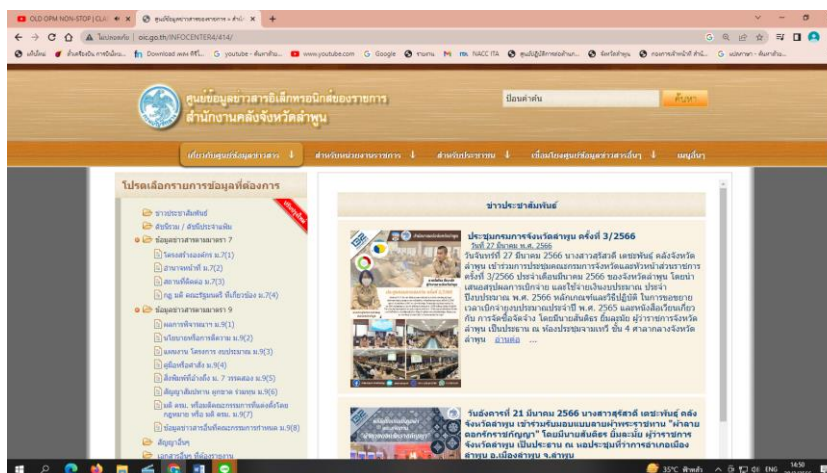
OLD OPM NON-STOP | CLA ×
ศูนย์ข้อมูลข่าวสารของราชการ - สำนัก ×
+

ไม่ปลอดภัย | oic.go.th/INFOCENTER4/414/

ศูนย์ข้อมูลข่าวสารอิเล็กทรอนิกส์ของราชการ
สำนักงานคลังจังหวัดลำพูน

ป้อนคำค้น
ค้นหา

เกี่ยวกับศูนย์ข้อมูลข่าวสาร
สำหรับหน่วยงานราชการ
สำหรับประชาชน
เชื่อมโยงศูนย์ข้อมูลข่าวสารอื่นๆ
แผนผังเว็บ

โปรดเลือกรายการข้อมูลที่ต้องการ

ข่าวประชาสัมพันธ์
สัมปทาน / สัญญาสัมปทาน
ข้อมูลข่าวสารตามมาตรา 7
โครงสร้างองค์กร ม.7(1)
อำนาจหน้าที่ ม.7(2)
สถานที่ติดต่อ ม.7(3)
กฎ มติ คณะรัฐมนตรี ที่เกี่ยวข้อง ม.7(4)
ข้อมูลข่าวสารตามมาตรา 9
ผลการพิจารณา ม.9(1)
นโยบายหรือการตีความ ม.9(2)
แผนงาน โครงการ งบประมาณ ม.9(3)
คู่มือหรือคำสั่ง ม.9(4)
สิ่งพิมพ์ที่อ้างถึง ม. 7 วรรคสอง ม.9(5)
สัญญาสัมปทาน ผูกขาด ร่วมทุน ม.9(6)
มติ ครม. หรือมติคณะกรรมการที่แต่งตั้งโดยกฎหมาย หรือ มติ ครม. ม.9(7)
ข้อมูลข่าวสารอื่นที่คณะกรรมการกำหนด ม.9(8)
สัญญาอื่นๆ
เอกสารอื่นๆ ที่ต้องการ

ข่าวประชาสัมพันธ์

ประชุมกรมการจังหวัดลำพูน ครั้งที่ 3/2566
วันที่ 27 มีนาคม พ.ศ. 2566
วันจันทร์ที่ 27 มีนาคม 2566 นางสาวสุรีรัตน์ เดชะพันธ์ คลังจังหวัดลำพูน เข้าร่วมการประชุมคณะกรมการจังหวัดและหัวหน้าส่วนราชการ ครั้งที่ 3/2566 ประจำเดือนมีนาคม 2566 ของจังหวัดลำพูน โดยนำเสนอสรุปผลการเบิกจ่าย และใช้จ่ายเงินงบประมาณ ประจำปีงบประมาณ พ.ศ. 2566 หลักเกณฑ์และวิธีปฏิบัติ ในการขอขยายเวลาเบิกจ่ายงบประมาณประจำปี พ.ศ. 2565 และหนังสือเวียนเกี่ยวกับ การจัดซื้อจัดจ้าง โดยมีนายสันติธร ยิ้มละมัย ผู้ว่าราชการจังหวัดลำพูน เป็นประธาน ณ ห้องประชุมวายุภักษ์ ชั้น 4 ศาลากลางจังหวัดลำพูน อ่านต่อ ...

วันอังคารที่ 21 มีนาคม 2566 นางสาวสุรีรัตน์ เดชะพันธ์ คลังจังหวัดลำพูน เข้าร่วมรับมอบแบบลงผ้าพระราชทาน "ผ้าลายดอกรักราชกัญญา" โดยมีนายสันติธร ยิ้มละมัย ผู้ว่าราชการจังหวัดลำพูน เป็นประธาน ณ หอประชุมที่ว่าการอำเภอเมืองลำพูน อ.เมืองลำพูน จ.ลำพูน

35°C ฟ้าหลัว ENG 14:50